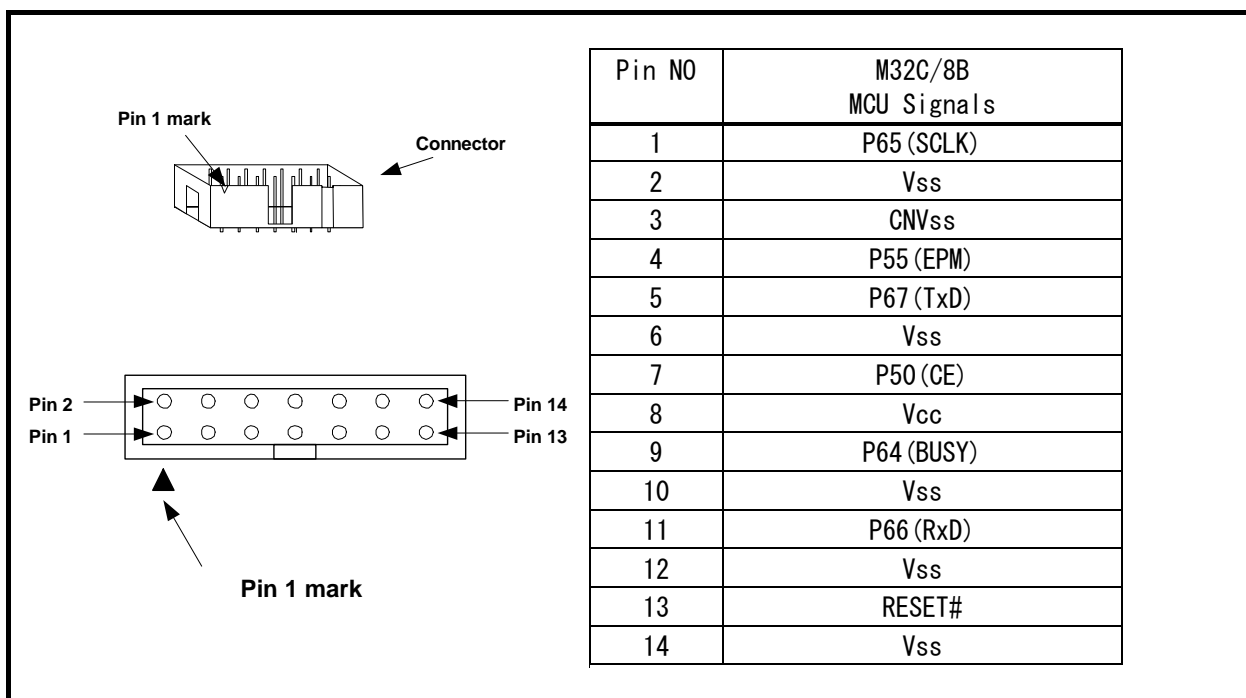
Pin 1 mark

Connector

Pin 2

Pin 1

Pin 14

Pin 13

Pin 1 mark

| Pin NO | M32C/8B MCU Signals |
|---|---|
| 1 | P65(SCLK) |
| 2 | Vss |
| 3 | CNVss |
| 4 | P55(EPM) |
| 5 | P67(TxD) |
| 6 | Vss |
| 7 | P50(CE) |
| 8 | Vcc |
| 9 | P64(BUSY) |
| 10 | Vss |
| 11 | P66(RxD) |
| 12 | Vss |
| 13 | RESET# |
| 14 | Vss |